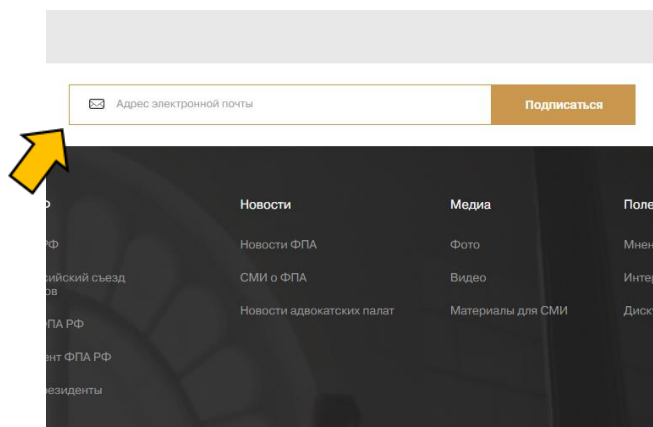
Адрес электронной почты

Подписаться

Новости

Новости ФПА

СМИ о ФПА

Новости адвокатских палат

Медиа

Фото

Видео

Материалы для СМИ

Поле

Мнен

Интер

Диск

РФ

сийский съезд ов

ФПА РФ

ент ФПА РФ

резиденты